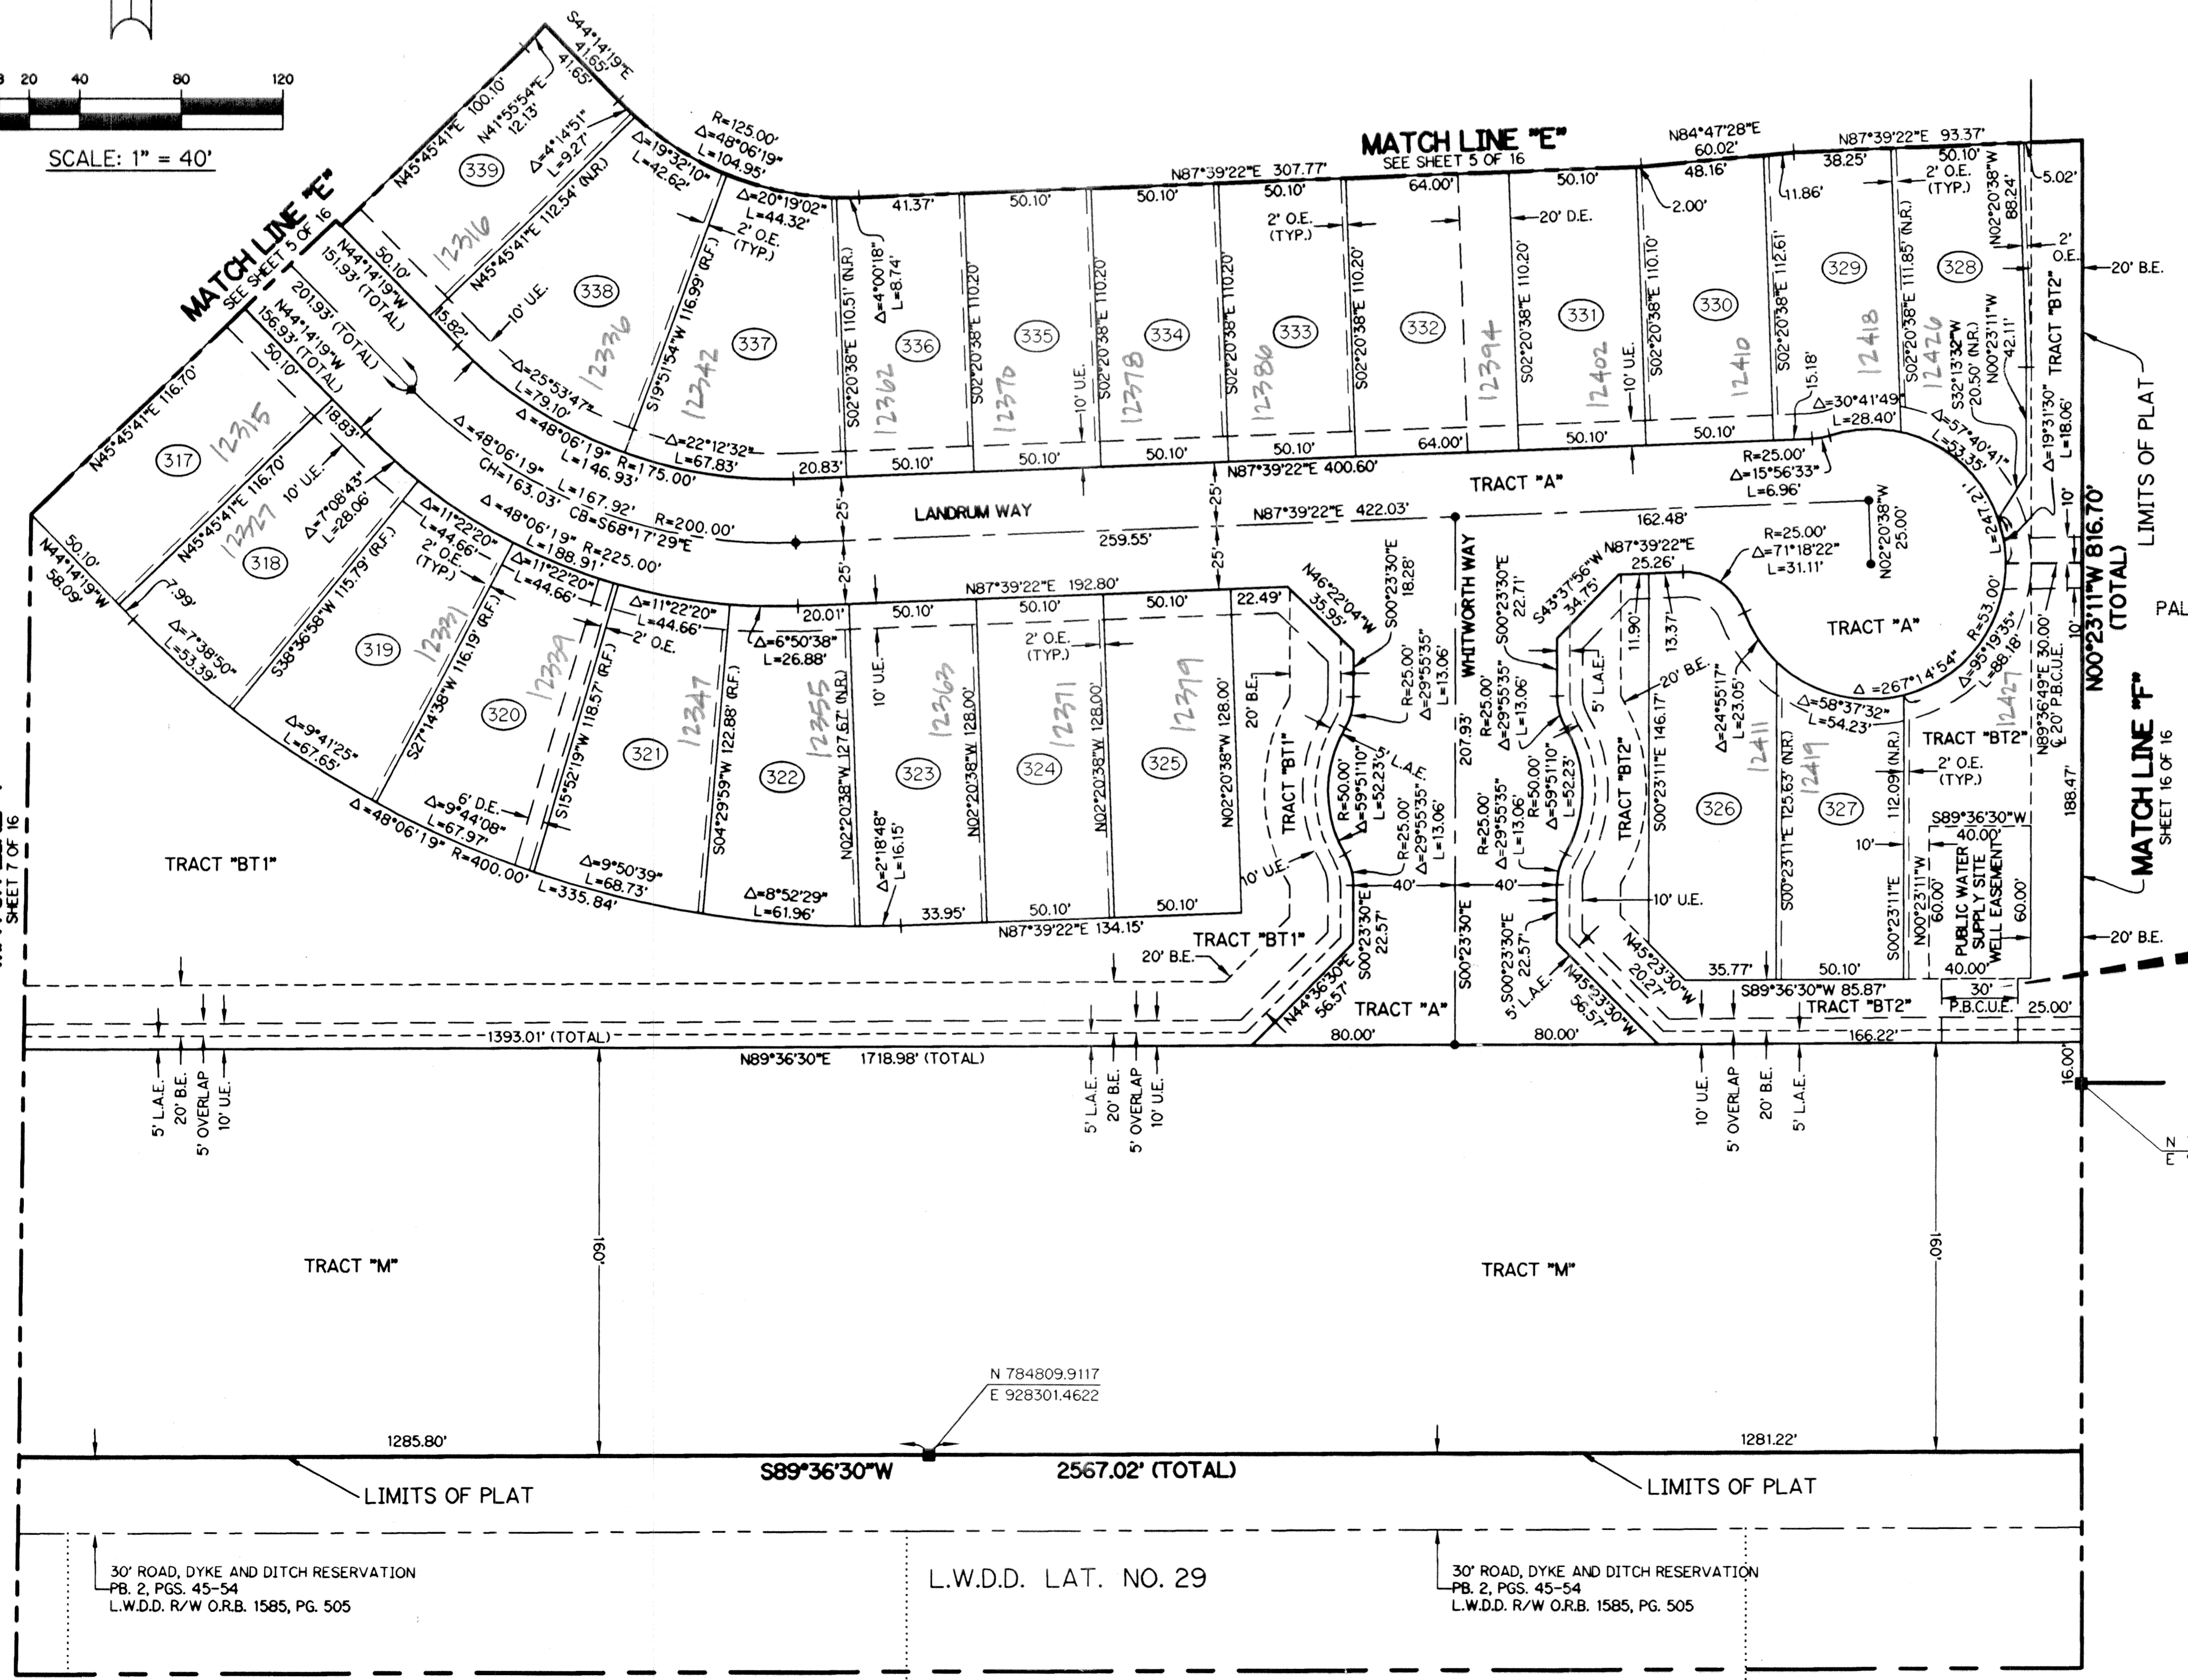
0 20 40 80 120

SCALE: 1" = 40'

MATCH LINE "E"
SEE SHEET 5 OF 16

MATCH LINE "E"
SEE SHEET 5 OF 16

S44°14'19"E 41.65'
N45°45'41"E 100.10'
N41°55'54"E 12.13'
Δ=4°14'51" L=9.27'
R=125.00' Δ=48°06'19" L=104.95'
Δ=19°32'10" L=42.62'
Δ=20°19'02" L=44.32'
2' O.E. (TYP.)
N87°39'22"E 307.77'
N84°47'28"E 60.02'
N87°39'22"E 93.37'
38.25'
50.10'
2' O.E. (TYP.)
N02°20'38"W 88.24'
5.02'
2' O.E.
20' B.E.
41.37' 50.10' 50.10' 50.10' 64.00' 50.10' 48.16'
20' D.E.
2' O.E. (TYP.)
2.00'
11.86'
N45°45'41"E 112.54' (N.R.)
N44°14'19"W 151.93' (TOTAL)
50.10'
10' U.E.
15.82'
201.93' (TOTAL)
N44°14'19"W 156.93' (TOTAL)
50.10'
18.83'
S19°51'54"W 116.99' (R.F.)
Δ=4°00'18" L=8.74'
S02°20'38"E 110.51' (N.R.)
S02°20'38"E 110.20'
S02°20'38"E 110.20'
S02°20'38"E 110.20'
S02°20'38"E 110.20'
S02°20'38"E 110.10'
S02°20'38"E 112.61'
S02°20'38"E 111.85' (N.R.)
S32°13'32"W 20.50' (N.R.)
N00°23'11"W 42.11'
TRACT "BT2"
339 12316
338 12336
337 12342
336 12362
335 12370
334 12378
333 12386
332 12394
331 12402
330 12410
329 12418
328 12426
10' U.E.
10' U.E.
15.18'
Δ=25°53'47" L=79.10'
Δ=48°06'19" R=175.00' L=146.93'
Δ=22°12'32" L=67.83'
20.83' 50.10' 50.10' 50.10' 64.00' 50.10' 50.10'
Δ=30°41'49" L=28.40'
Δ=57°40'41" L=53.35'
Δ=19°31'30" L=18.06'
R=25.00' Δ=15°56'33" L=6.96'
N87°39'22"E 400.60'
TRACT "A"
LIMITS OF PLAT
N45°45'41"E 116.70'
317 12315
N45°45'41"E 116.70'
10' U.E.
Δ=7°08'43" L=28.06'
318 12327
Δ=48°06'19" CH=163.03' L=167.92' CB=S68°17'29"E R=200.00'
Δ=48°06'19" R=225.00' L=188.91'
Δ=11°22'20" L=44.66'
2' O.E. (TYP.)
Δ=11°22'20" L=44.66'
LANDRUM WAY
25' 25' 25' 25'
259.55'
N87°39'22"E 422.03'
162.48'
10'
L=247.21'
N00°23'11"W 816.70' (TOTAL)
N44°14'19"W 58.09'
50.10'
7.99'
Δ=7°38'50" L=53.39'
S38°36'58"W 115.79' (R.F.)
319 12331
S27°14'38"W 116.19' (R.F.)
320 12339
Δ=11°22'20" L=44.66'
2' O.E.
S15°52'19"W 118.57' (R.F.)
321 12347
Δ=6°50'38" L=26.88'
S04°29'59"W 122.88' (R.F.)
322 12355
20.01'
N87°39'22"E 192.80'
50.10' 50.10' 50.10' 22.49'
2' O.E. (TYP.)
N02°20'38"W 127.67' (N.R.)
10' U.E.
323 12363
N02°20'38"W 128.00'
324 12371
N02°20'38"W 128.00'
325 12379
N02°20'38"W 128.00'
20' B.E.
N46°22'04"W 35.95'
S00°23'30"E 18.28'
WHITWORTH WAY
S00°23'30"E 22.71'
S43°37'56"W 34.75'
N87°39'22"E 25.26'
R=25.00' Δ=71°18'22" L=31.11'
N02°20'38"W 25.00'
TRACT "A"
R=53.00'
Δ=95°19'35" L=88.18'
Δ=267°14'54"
11.90'
13.37'
20' B.E.
5' L.A.E.
Δ=24°55'17" L=23.05'
Δ=58°37'32" L=54.23'
R=25.00' Δ=29°55'35" L=13.06'
R=25.00' Δ=29°55'35" L=13.06'
207.93'
TRACT "BT1"
R=50.00' Δ=59°51'10" L=52.23'
5' L.A.E.
R=25.00' Δ=29°55'35" L=13.06'
R=25.00' Δ=29°55'35" L=13.06'
R=50.00' Δ=59°51'10" L=52.23'
TRACT "BT2"
S00°23'11"E 146.17'
326 12411
S00°23'11"E 125.63' (N.R.)
327 12419
112.09' (N.R.)
TRACT "BT2" 12427
2' O.E. (TYP.)
N89°36'49"E 30.00'
20' P.B.C.U.E.
188.47'
MATCH LINE "F"
SHEET 16 OF 16
Δ=9°41'25" L=67.65'
6' D.E.
Δ=9°44'08" L=67.97'
Δ=9°50'39" L=68.73'
Δ=2°18'48" L=16.15'
Δ=48°06'19" R=400.00' L=335.84'
Δ=8°52'29" L=61.96'
33.95' 50.10' 50.10'
N87°39'22"E 134.15'
TRACT "BT1"
10' U.E.
40' 40'
S00°23'30"E 22.57'
S00°23'30"E 22.57'
10' U.E.
S89°36'30"W 40.00'
10'
N00°23'11"W 60.00'
S00°23'11"E
PUBLIC WATER SUPPLY SITE WELL EASEMENT
60.00'
40.00'
20' B.E.
TRACT "BT1"
20' B.E.
S00°23'30"E
N44°36'30"E 56.57'
TRACT "A"
N45°23'30"W 20.27'
N45°23'30"W 56.57'
5' L.A.E.
35.77' 50.10'
S89°36'30"W 85.87'
TRACT "BT2"
30' P.B.C.U.E.
25.00'
1393.01' (TOTAL)
80.00' 80.00'
166.22'
N89°36'30"E 1718.98' (TOTAL)
16.00'
5' L.A.E. 20' B.E. 5' OVERLAP 10' U.E.
5' L.A.E. 20' B.E. 5' OVERLAP 10' U.E.
10' U.E. 5' OVERLAP 20' B.E. 5' L.A.E.
TRACT "BT1"
SHEET 7 OF 16
PAL
N E
TRACT "M"
160'
TRACT "M"
160'
N 784809.9117
E 928301.4622
1285.80'
1281.22'
S89°36'30"W 2567.02' (TOTAL)
LIMITS OF PLAT
LIMITS OF PLAT
30' ROAD, DYKE AND DITCH RESERVATION
PB. 2, PGS. 45-54
L.W.D.D. R/W O.R.B. 1585, PG. 505
L.W.D.D. LAT. NO. 29
30' ROAD, DYKE AND DITCH RESERVATION
PB. 2, PGS. 45-54
L.W.D.D. R/W O.R.B. 1585, PG. 505